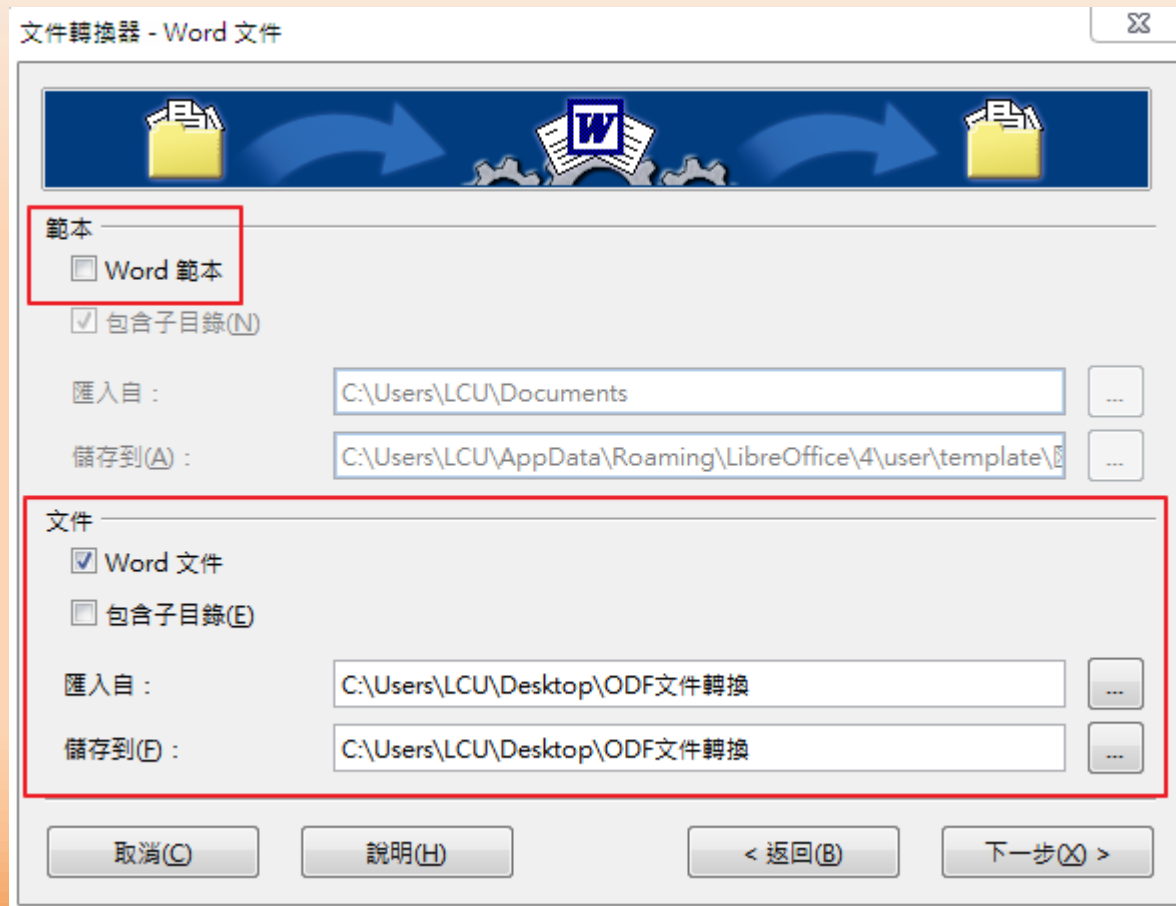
文件轉換器 - Word 文件

範本

Word 範本

包含子目錄(N)

匯入自：

C:\Users\LCU\Documents

...

儲存到(A)：

C:\Users\LCU\AppData\Roaming\LibreOffice\4\user\template\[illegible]

...

文件

Word 文件

包含子目錄(E)

匯入自：

C:\Users\LCU\Desktop\ODF文件轉換

...

儲存到(F)：

C:\Users\LCU\Desktop\ODF文件轉換

...

取消(C)

說明(H)

< 返回(B)

下一步(X) >